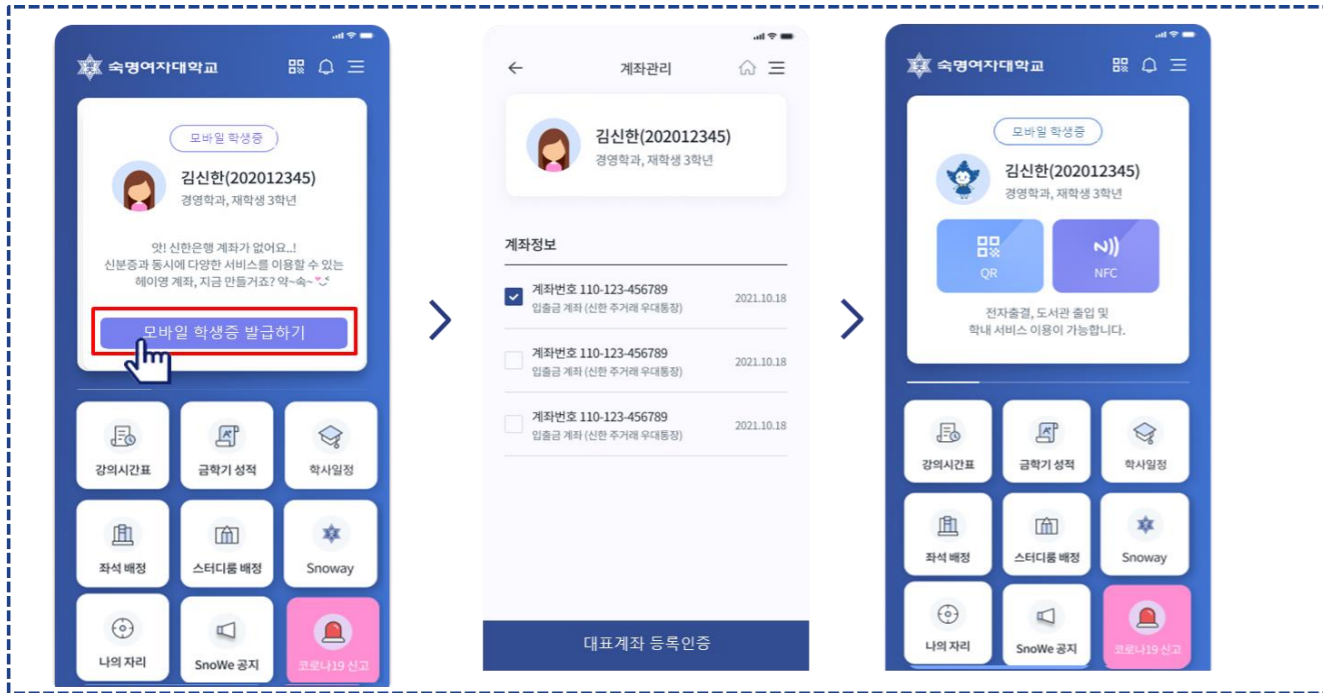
숙명여자대학교

모바일 학생증

김신한(202012345)
경영학과, 재학생 3학년

앗! 신한은행 계좌가 없어요..!
신분증과 동시에 다양한 서비스를 이용할 수 있는
헤이영 계좌, 지금 만들거죠? 약~속~

모바일 학생증 발급하기

강의시간표
금학기 성적
학사일정
좌석 배정
스터디룸 배정
Snoway
나의 자리
SnoWe 공지
코로나19 신고

계좌관리

김신한(202012345)
경영학과, 재학생 3학년

계좌정보

계좌번호 110-123-456789
입출금 계좌 (신한 주거래 우대통장)
2021.10.18

계좌번호 110-123-456789
입출금 계좌 (신한 주거래 우대통장)
2021.10.18

계좌번호 110-123-456789
입출금 계좌 (신한 주거래 우대통장)
2021.10.18

대표계좌 등록인증

숙명여자대학교

모바일 학생증

김신한(202012345)
경영학과, 재학생 3학년

QR
NFC

전자출결, 도서관 출입 및
학내 서비스 이용이 가능합니다.

강의시간표
금학기 성적
학사일정
좌석 배정
스터디룸 배정
Snoway
나의 자리
SnoWe 공지
코로나19 신고